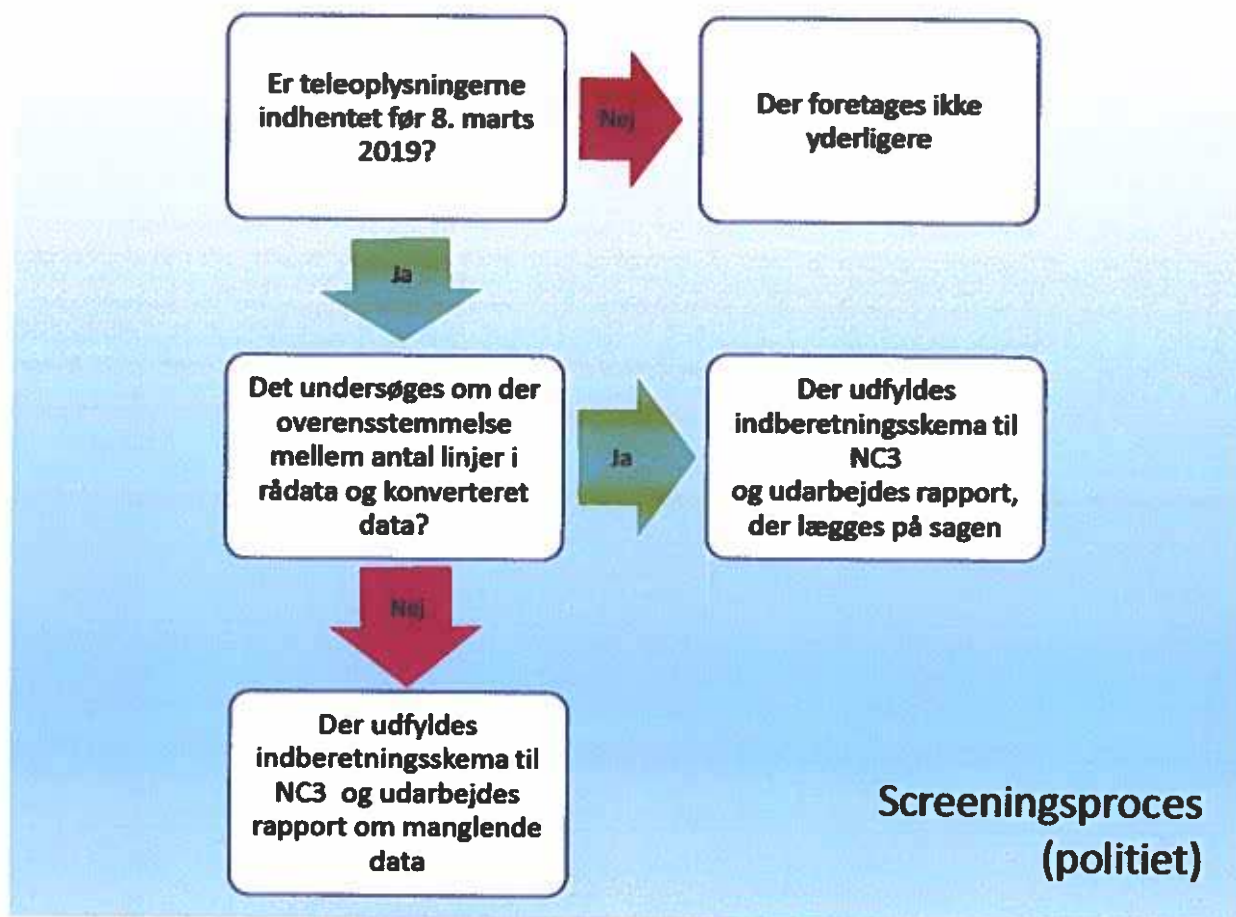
Er teleoplysningerne indhentet før 8. marts 2019?

Nej

Der foretages ikke yderligere

Ja

Det undersøges om der overensstemmelse mellem antal linjer i rådata og konverteret data?

Ja

Der udfyldes indberetningsskema til NC3 og udarbejdes rapport, der lægges på sagen

Nej

Der udfyldes indberetningsskema til NC3 og udarbejdes rapport om manglende data

Screeningsproces (politiet)